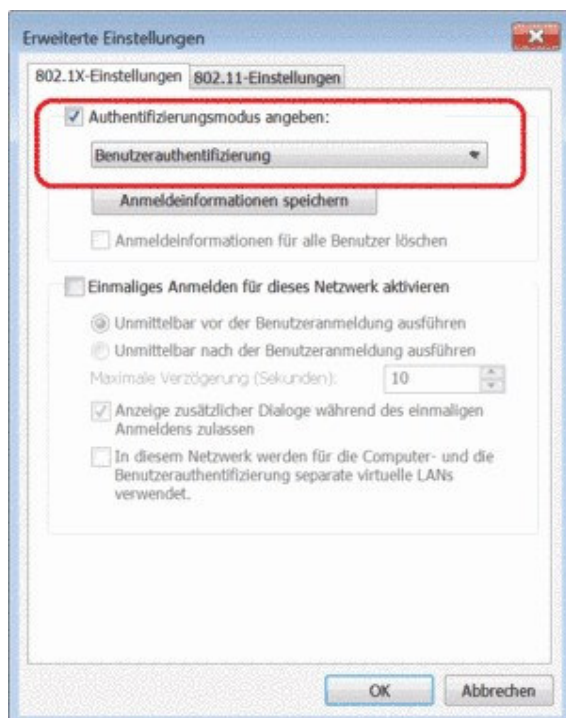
Erweiterte Einstellungen

802.1X-Einstellungen | 802.11-Einstellungen

Authentifizierungsmodus angeben:

Benutzerauthentifizierung

Anmeldeinformationen speichern

Anmeldeinformationen für alle Benutzer löschen

Einmaliges Anmelden für dieses Netzwerk aktivieren

Unmittelbar vor der Benutzeranmeldung ausführen

Unmittelbar nach der Benutzeranmeldung ausführen

Maximale Verzögerung (Sekunden): 10

Anzeige zusätzlicher Dialoge während des einmaligen Anmeldens zulassen

In diesem Netzwerk werden für die Computer- und die Benutzerauthentifizierung separate virtuelle LANs verwendet.

OK

Abbrechen